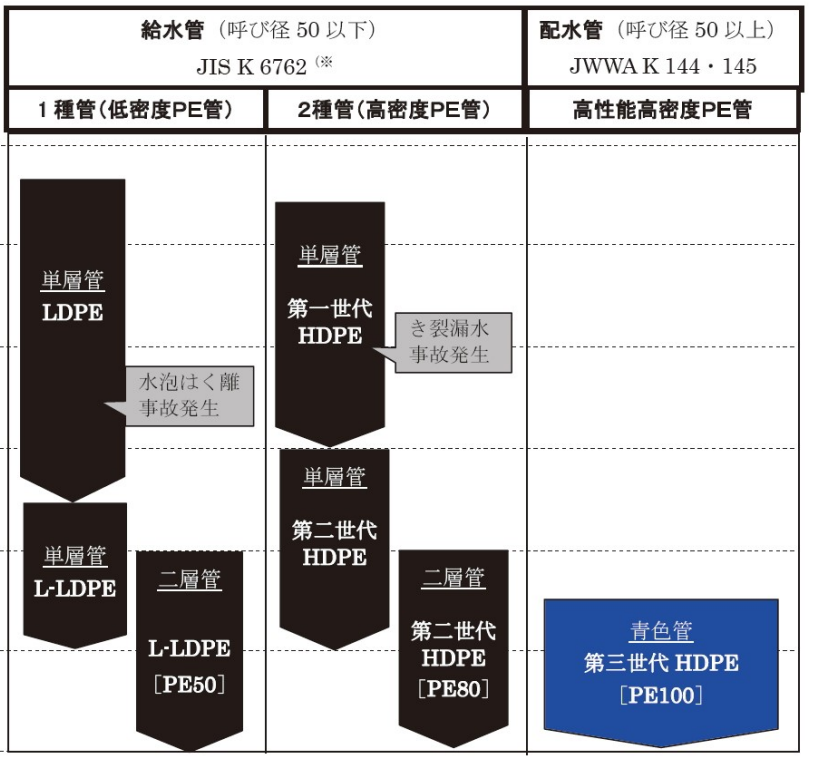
| 給水管（呼び径 50 以下） JIS K 6762 (※ | | 配水管（呼び径 50 以上） JWWA K 144・145 |
|---|---|---|
| 1 種管（低密度PE管） | 2種管（高密度PE管） | 高性能高密度PE管 |

単層管
LDPE

水泡はく離事故発生

単層管
L-LDPE

二層管
L-LDPE
［PE50］

単層管
第一世代
HDPE

き裂漏水事故発生

単層管
第二世代
HDPE

二層管
第二世代
HDPE
［PE80］

青色管
第三世代 HDPE
［PE100］